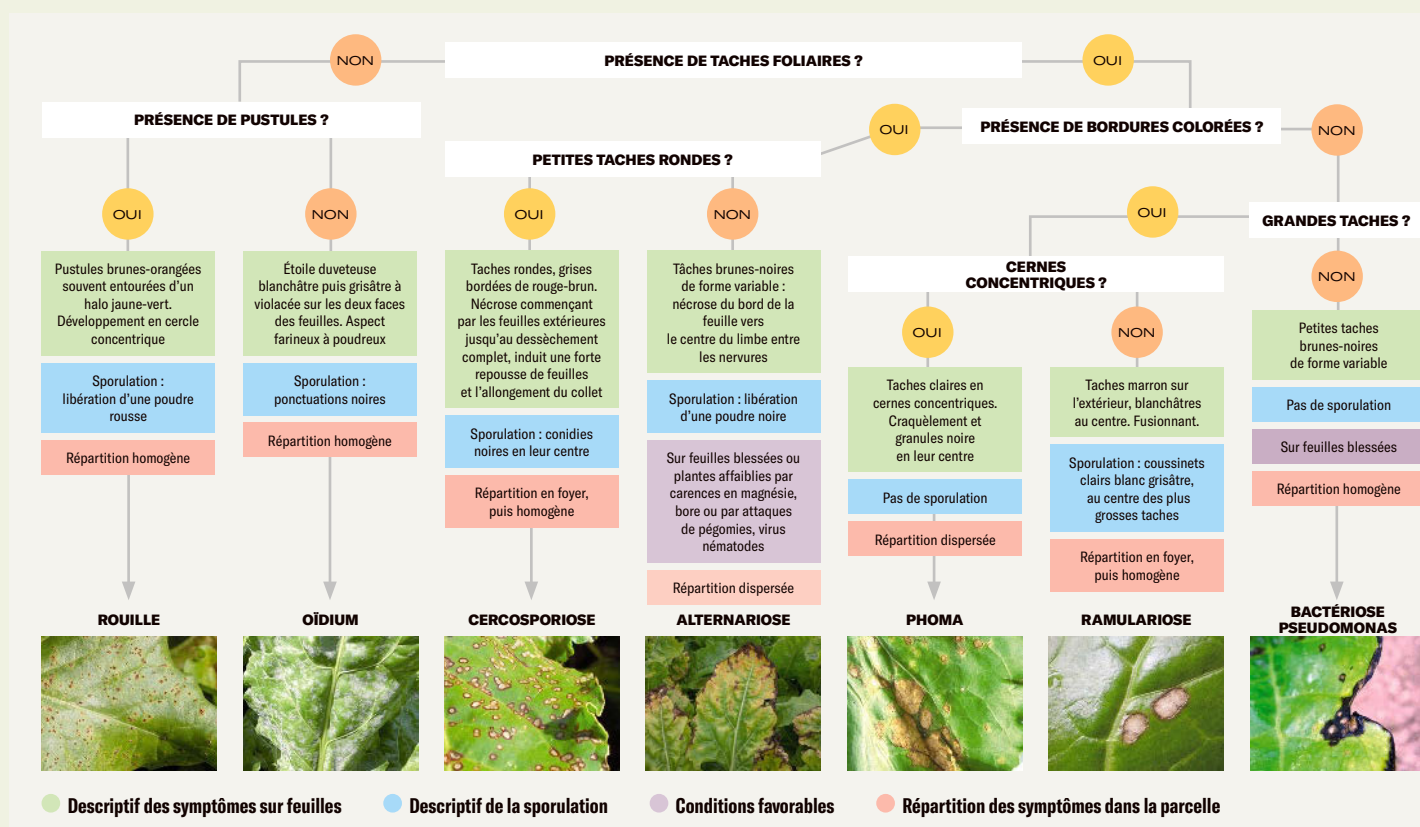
NON

PRÉSENCE DE TACHES FOLIAIRES ?

OUI

PRÉSENCE DE PUSTULES ?

OUI

PRÉSENCE DE BORDURES COLORÉES ?

NON

PETITES TACHES RONDES ?

OUI

NON

OUI

NON

OUI

GRANDES TACHES ?

Pustules brunes-orangées souvent entourées d'un halo jaune-vert. Développement en cercle concentrique

Sporulation : libération d'une poudre rousse

Répartition homogène

ROUILLE

Étoile duveteuse blanchâtre puis grisâtre à violacée sur les deux faces des feuilles. Aspect farineux à poudreux

Sporulation : ponctuations noires

Répartition homogène

OÏDIUM

Taches rondes, grises bordées de rouge-brun. Nécrose commençant par les feuilles extérieures jusqu'au dessèchement complet, induit une forte repousse de feuilles et l'allongement du collet

Sporulation : conidies noires en leur centre

Répartition en foyer, puis homogène

CERCOSPORIOSE

Tâches brunes-noires de forme variable : nécrose du bord de la feuille vers le centre du limbe entre les nervures

Sporulation : libération d'une poudre noire

Sur feuilles blessées ou plantes affaiblies par carences en magnésie, bore ou par attaques de pégomies, virus nématodes

Répartition dispersée

ALTERNARIOSE

CERNES CONCENTRIQUES ?

OUI

NON

Taches claires en cernes concentriques. Craquèlement et granules noire en leur centre

Pas de sporulation

Répartition dispersée

PHOMA

Taches marron sur l'extérieur, blanchâtres au centre. Fusionnant.

Sporulation : coussinets clairs blanc grisâtre, au centre des plus grosses taches

Répartition en foyer, puis homogène

RAMULARIOSE

NON

Petites taches brunes-noires de forme variable

Pas de sporulation

Sur feuilles blessées

Répartition homogène

BACTÉRIOSE PSEUDOMONAS

Descriptif des symptômes sur feuilles

Descriptif de la sporulation

Conditions favorables

Répartition des symptômes dans la parcelle